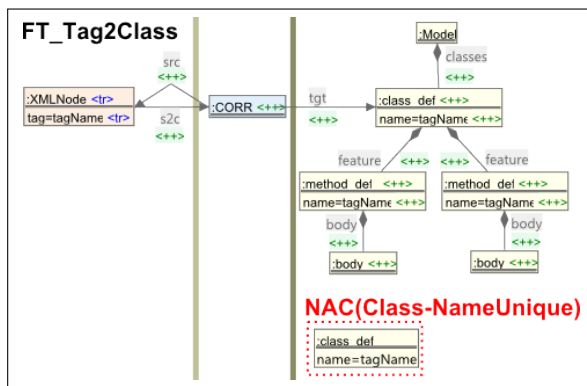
FT_Tag2Class

src
<++>

:XMLNode <tr>
tag=tagName <tr>

s2c
<++>

:CORR <++>

tgt
<++>

:Model

classes
<++>

:class_def <++>
name=tagName <++>

feature
<++>

feature
<++>

:method_def <++>
name=tagName <++>

:method_def <++>
name=tagName <++>

body
<++>

body
<++>

:body <++>

:body <++>

NAC(Class-NameUnique)

:class_def
name=tagName